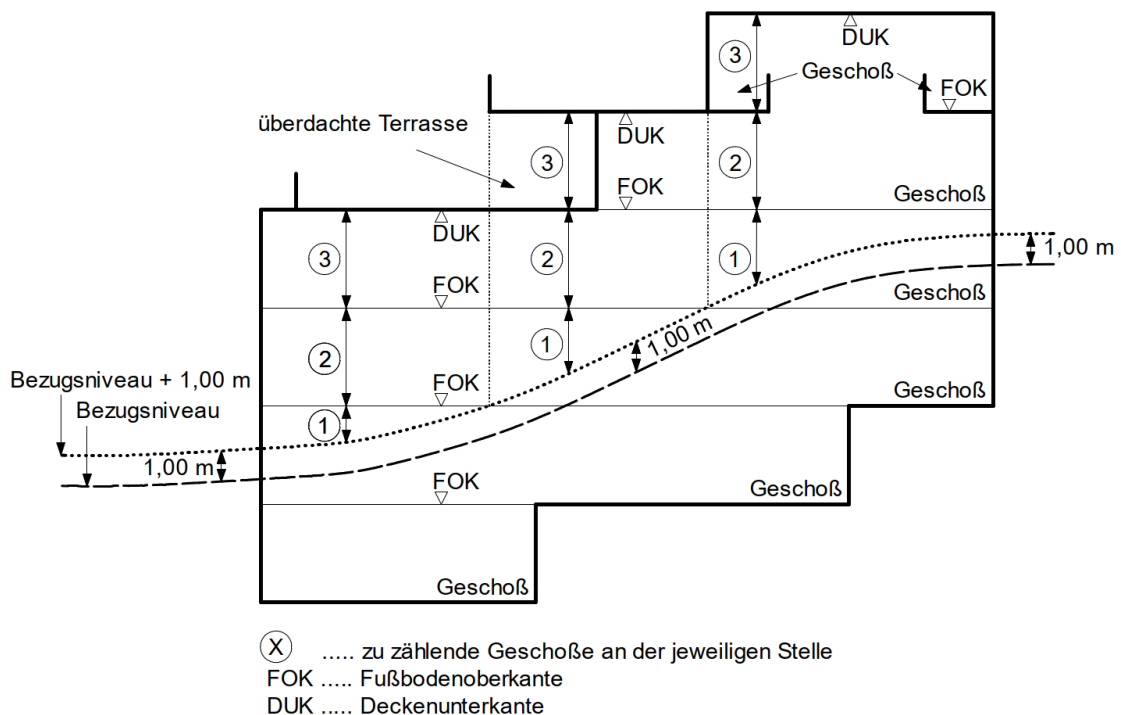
3
DUK
Geschoß
FOK
überdachte Terrasse
3
DUK
2
FOK
Geschoß
DUK
3
2
1
1,00 m
FOK
Geschoß
2
1
1,00 m
Bezugsniveau + 1,00 m
FOK
Geschoß
Bezugsniveau
1
1,00 m
FOK
Geschoß
Geschoß

X ..... zu zählende Geschoße an der jeweiligen Stelle
FOK ..... Fußbodenoberkante
DUK ..... Deckenunterkante